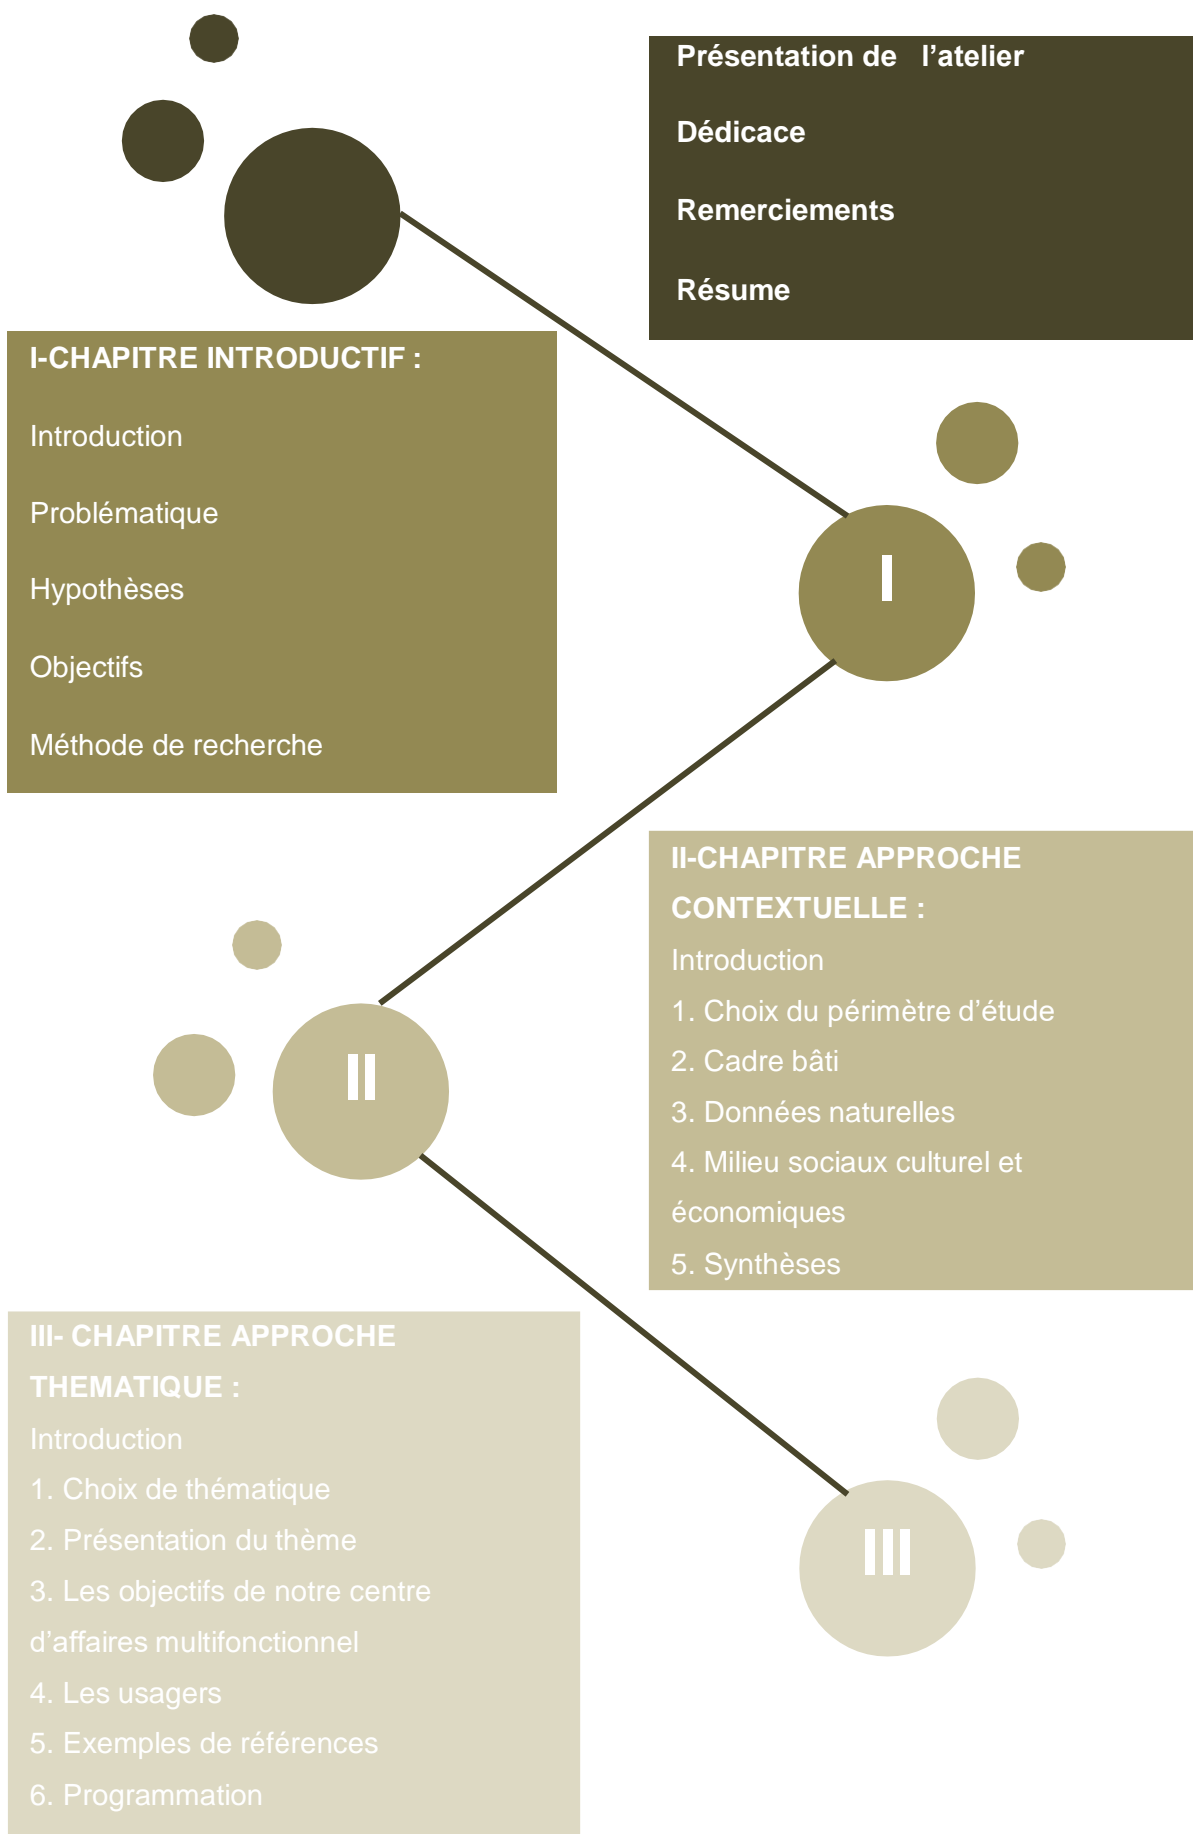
Présentation de l'atelier

Dédicace

Remerciements

Résume

I-CHAPITRE INTRODUCTIF :

Introduction

Problématique

Hypothèses

Objectifs

Méthode de recherche

I

II-CHAPITRE APPROCHE CONTEXTUELLE :

Introduction

1. Choix du périmètre d'étude

2. Cadre bâti

3. Données naturelles

4. Milieu sociaux culturel et économiques

5. Synthèses

II

III- CHAPITRE APPROCHE THEMATIQUE :

Introduction

1. Choix de thématique

2. Présentation du thème

3. Les objectifs de notre centre d'affaires multifonctionnel

4. Les usagers

5. Exemples de références

6. Programmation

III